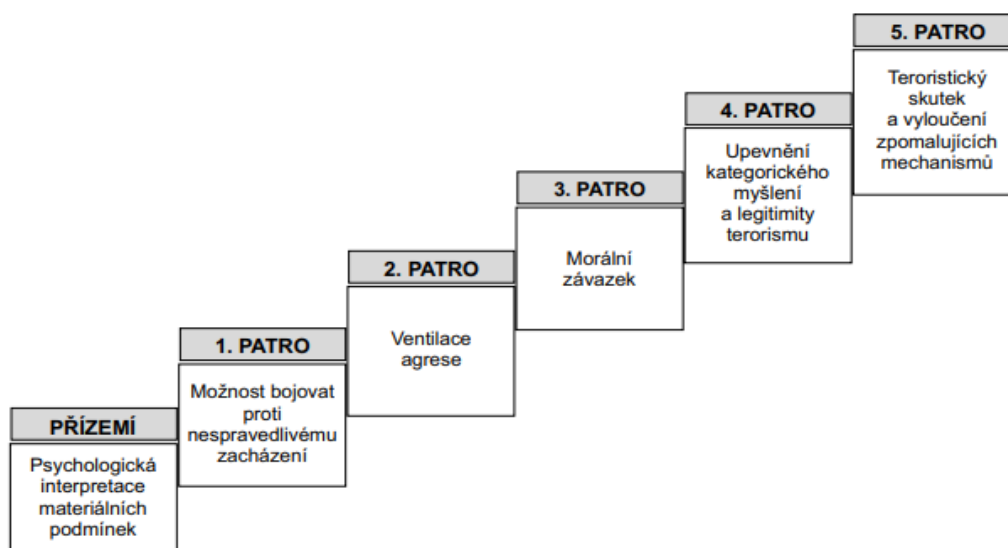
PŘÍZEMÍ

Psychologická interpretace materiálních podmínek

1. PATRO

Možnost bojovat proti nespravedlivému zacházení

2. PATRO

Ventilace agrese

3. PATRO

Morální závazek

4. PATRO

Upevnění kategorického myšlení a legitimity terorismu

5. PATRO

Teroristický skutek a vyloučení zpomalujících mechanismů